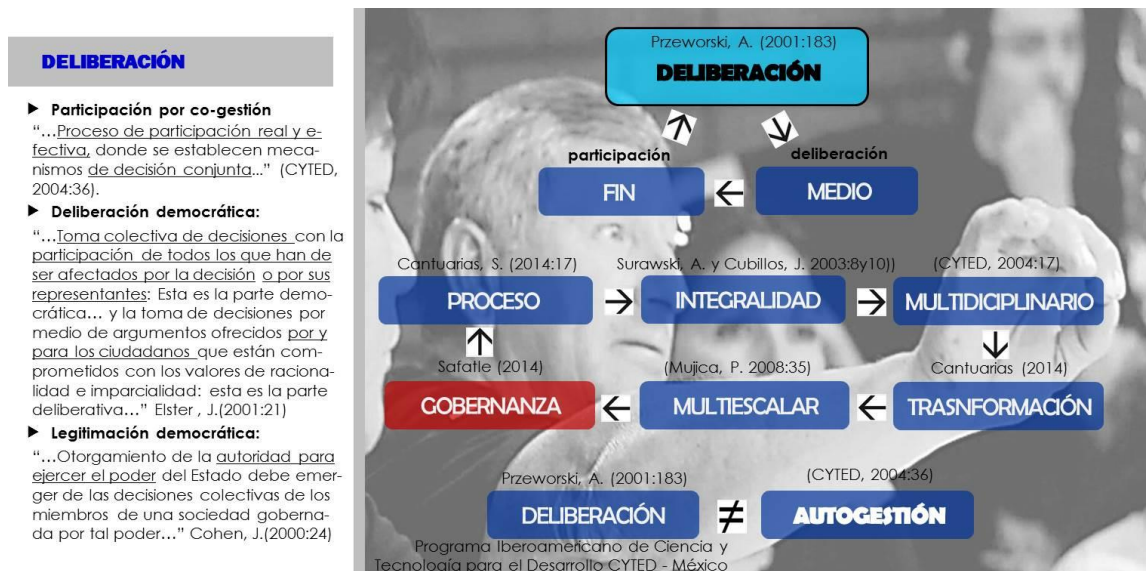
DELIBERACIÓN

▶ Participación por co-gestión
"…Proceso de participación real y efectiva, donde se establecen mecanismos de decisión conjunta…" (CYTED, 2004:36).

▶ Deliberación democrática:
"…Toma colectiva de decisiones con la participación de todos los que han de ser afectados por la decisión o por sus representantes: Esta es la parte democrática… y la toma de decisiones por medio de argumentos ofrecidos por y para los ciudadanos que están comprometidos con los valores de racionalidad e imparcialidad: esta es la parte deliberativa…" Elster , J.(2001:21)

▶ Legitimación democrática:
"…Otorgamiento de la autoridad para ejercer el poder del Estado debe emerger de las decisiones colectivas de los miembros de una sociedad gobernada por tal poder…" Cohen, J.(2000:24)

Przeworski, A. (2001:183)
DELIBERACIÓN

participación
deliberación

FIN ← MEDIO

Cantuarias, S. (2014:17)
Surawski, A. y Cubillos, J. 2003:8y10))
(CYTED, 2004:17)

PROCESO → INTEGRALIDAD → MULTIDICIPLINARIO

Safatle (2014)
(Mujica, P. 2008:35)
Cantuarias (2014)

GOBERNANZA ← MULTIESCALAR ← TRASNFORMACIÓN

Przeworski, A. (2001:183)
(CYTED, 2004:36)

DELIBERACIÓN ≠ AUTOGESTIÓN

Programa Iberoamericano de Ciencia y Tecnología para el Desarrollo CYTED - México